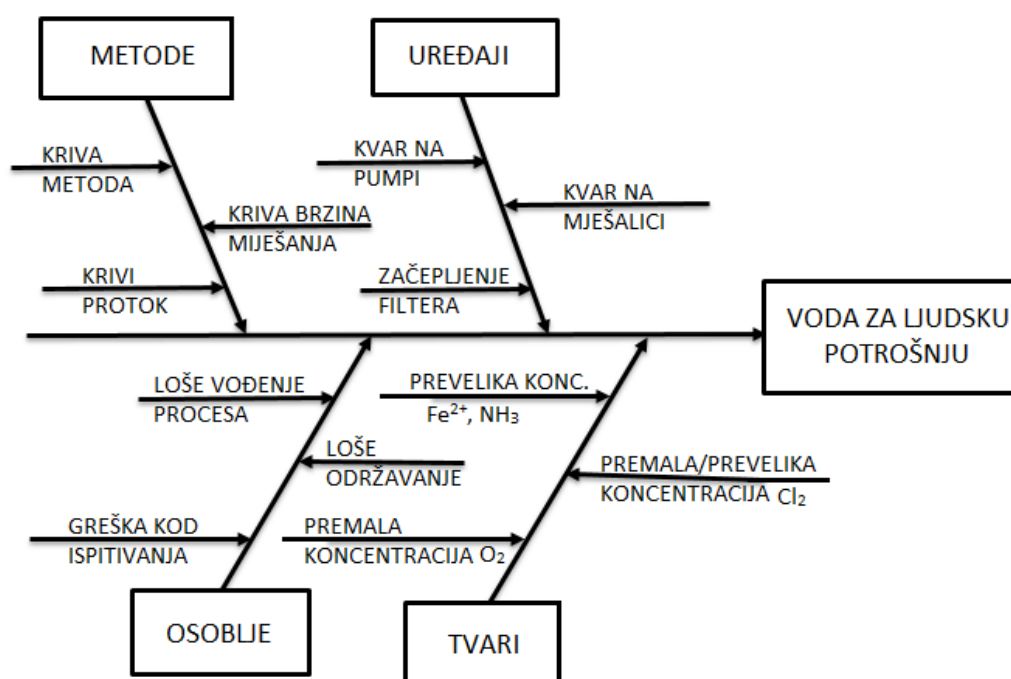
METODE

UREĐAJI

KRIVA METODA

KRIVA BRZINA MIJEŠANJA

KRIVI PROTOK

KVAR NA PUMPI

KVAR NA MJEŠALICI

ZAČEPLJENJE FILTERA

VODA ZA LJUDSKU POTROŠNJU

LOŠE VOĐENJE PROCESA

LOŠE ODRŽAVANJE

GREŠKA KOD ISPITIVANJA

PREVELIKA KONC. $Fe^{2+}$, $NH_3$

PREMALA KONCENTRACIJA $O_2$

PREMALA/PREVELIKA KONCENTRACIJA $Cl_2$

OSOBLJE

TVARI